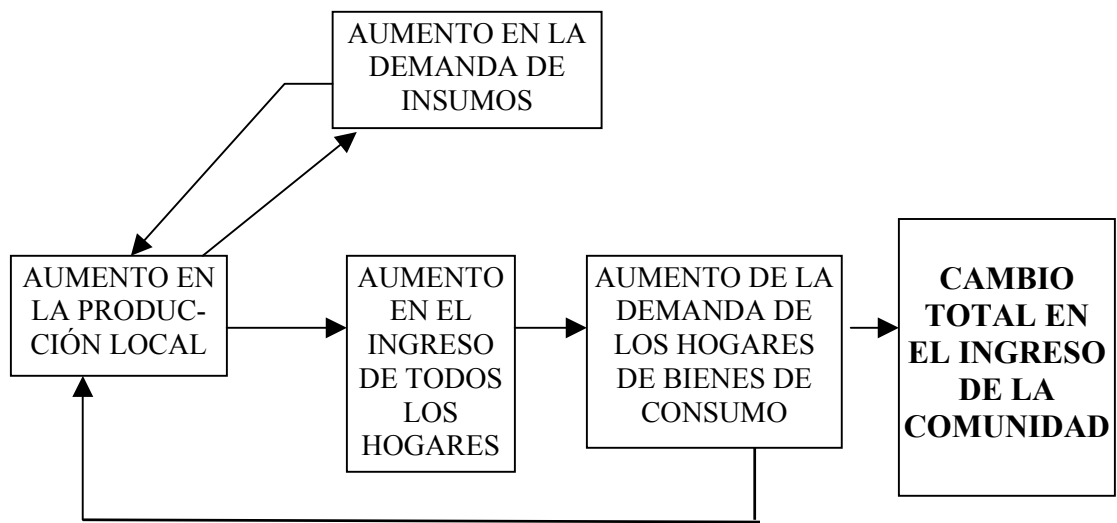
AUMENTO EN LA DEMANDA DE INSUMOS

AUMENTO EN LA PRODUCCIÓN LOCAL

AUMENTO EN EL INGRESO DE TODOS LOS HOGARES

AUMENTO DE LA DEMANDA DE LOS HOGARES DE BIENES DE CONSUMO

**CAMBIO TOTAL EN EL INGRESO DE LA COMUNIDAD**